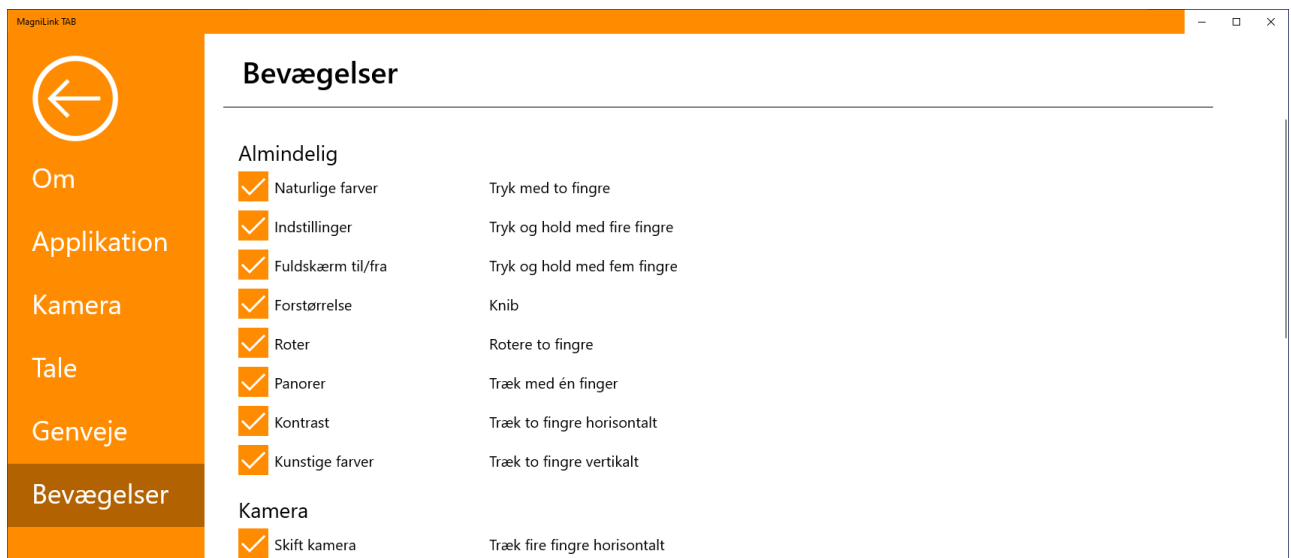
MagniLink TAB

Om
Applikation
Kamera
Tale
Genveje
Bevægelser

Bevægelser

Almindelig

| | |
|---|---|
| Naturlige farver | Tryk med to fingre |
| Indstillinger | Tryk og hold med fire fingre |
| Fuldskærm til/fra | Tryk og hold med fem fingre |
| Forstørrelse | Knib |
| Roter | Rotere to fingre |
| Panorer | Træk med én finger |
| Kontrast | Træk to fingre horisontalt |
| Kunstige farver | Træk to fingre vertikalt |

Kamera

| | |
|---|---|
| Skift kamera | Træk fire fingre horisontalt |